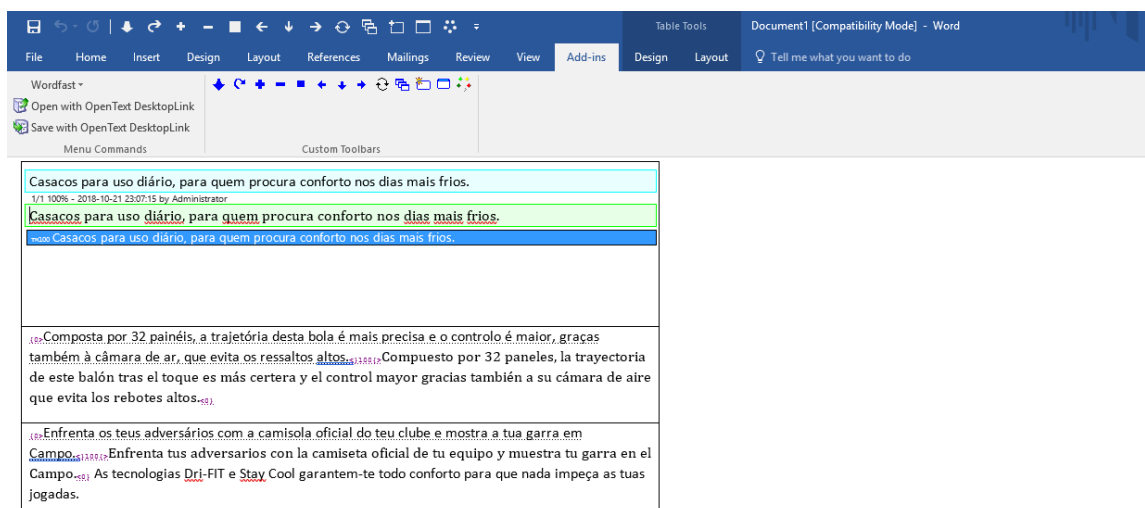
Table Tools Document1 [Compatibility Mode] - Word

File Home Insert Design Layout References Mailings Review View Add-ins Design Layout Tell me what you want to do

Wordfast
Open with OpenText DesktopLink
Save with OpenText DesktopLink
Menu Commands
Custom Toolbars

Casacos para uso diário, para quem procura conforto nos dias mais frios.
1/1 100% - 2018-10-21 23:07:15 by Administrator
Casacos para uso diário, para quem procura conforto nos dias mais frios.
Casacos para uso diário, para quem procura conforto nos dias mais frios.

Composta por 32 painéis, a trajetória desta bola é mais precisa e o controlo é maior, graças também à câmara de ar, que evita os ressaltos altos. Compuesto por 32 paneles, la trayectoria de este balón tras el toque es más certera y el control mayor gracias también a su cámara de aire que evita los rebotes altos.

Enfrenta os teus adversários com a camisola oficial do teu clube e mostra a tua garra em Campo. Enfrenta tus adversarios con la camiseta oficial de tu equipo y muestra tu garra en el Campo. As tecnologias Dri-FIT e Stay Cool garantem-te todo conforto para que nada impeça as tuas jogadas.